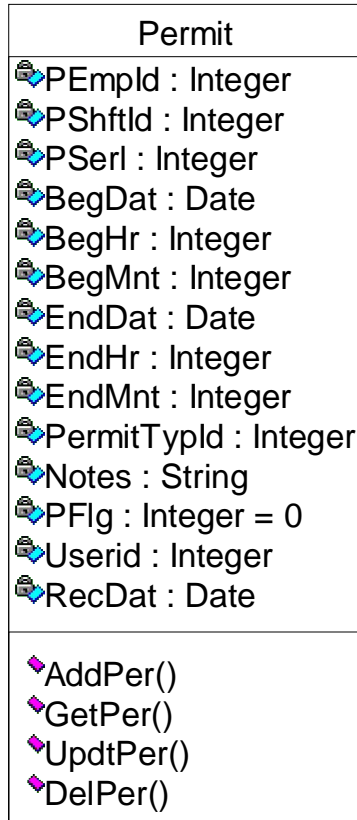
Permit

PEmpId : Integer
PShftId : Integer
PSerl : Integer
BegDat : Date
BegHr : Integer
BegMnt : Integer
EndDat : Date
EndHr : Integer
EndMnt : Integer
PermitTypId : Integer
Notes : String
PFlg : Integer = 0
Userid : Integer
RecDat : Date

AddPer()
GetPer()
UpdtPer()
DelPer()